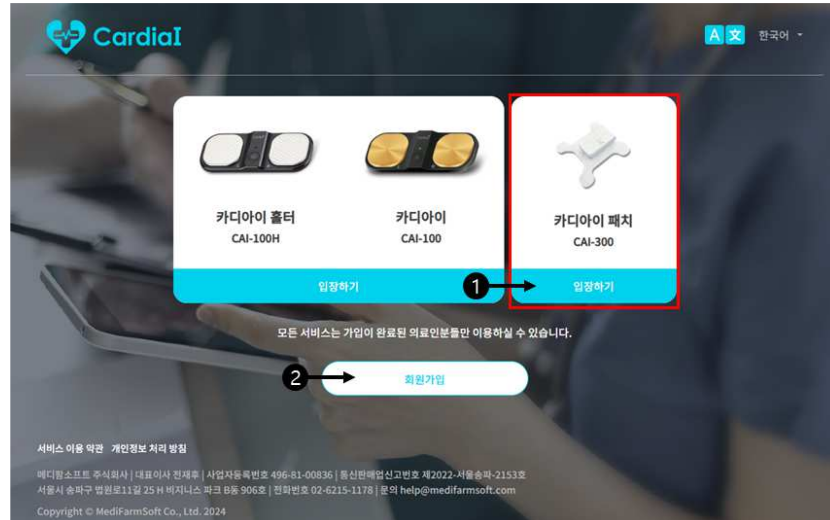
CardiaI

A 文 한국어

카디아이 홀터
CAI-100H

카디아이
CAI-100

입장하기

카디아이 패치
CAI-300

1

입장하기

모든 서비스는 가입이 완료된 의료인분들만 이용하실 수 있습니다.

2

회원가입

서비스 이용 약관 개인정보 처리 방침

메디팜소프트 주식회사 | 대표이사 전재후 | 사업자등록번호 496-81-00836 | 통신판매업신고번호 제2022-서울송파-2153호
서울시 송파구 법원로11길 25 H 비지니스 파크 B동 906호 | 전화번호 02-6215-1178 | 문의 help@medifarmsoft.com

Copyright © MediFarmSoft Co., Ltd. 2024